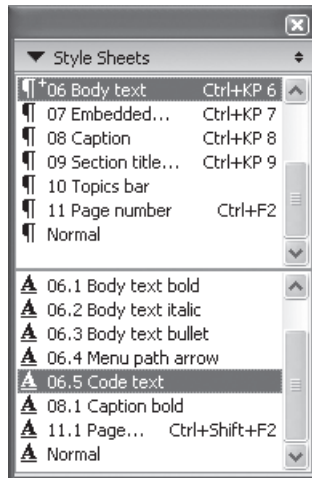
▼ Style Sheets

¶⁺06 Body text Ctrl+KP 6
¶ 07 Embedded... Ctrl+KP 7
¶ 08 Caption Ctrl+KP 8
¶ 09 Section title... Ctrl+KP 9
¶ 10 Topics bar
¶ 11 Page number Ctrl+F2
¶ Normal

A 06.1 Body text bold
A 06.2 Body text italic
A 06.3 Body text bullet
A 06.4 Menu path arrow
A 06.5 Code text
A 08.1 Caption bold
A 11.1 Page... Ctrl+Shift+F2
A Normal